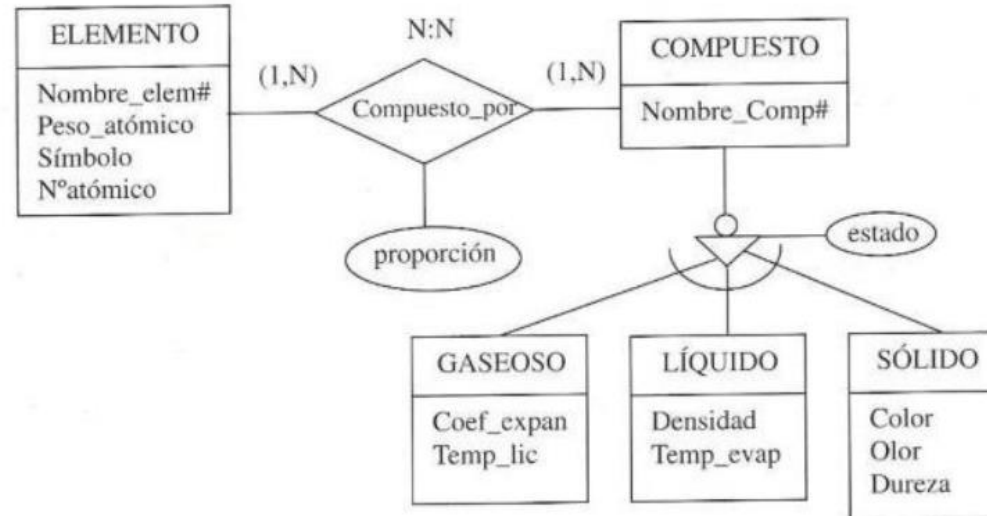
ELEMENTO

Nombre_elem#
Peso_atómico
Símbolo
Nºatómico

(1,N)

N:N

Compuesto_por

proporción

(1,N)

COMPUESTO

Nombre_Comp#

estado

GASEOSO

Coef_expan
Temp_lic

LÍQUIDO

Densidad
Temp_evap

SÓLIDO

Color
Olor
Dureza